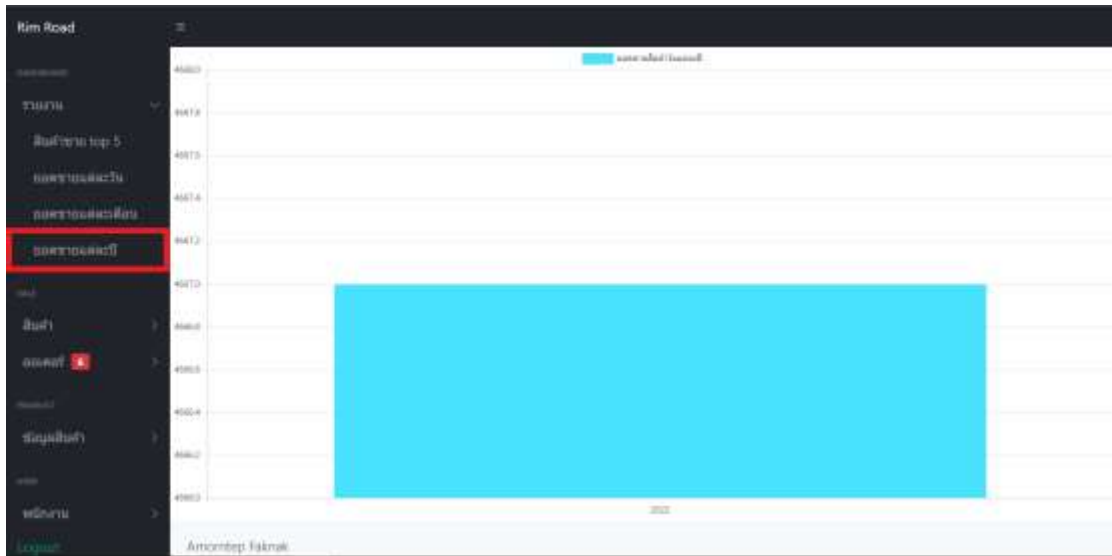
Rim Road

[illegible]

รายงาน

สินค้าขาย top 5

ยอดขายแต่ละวัน

ยอดขายแต่ละเดือน

ยอดขายแต่ละปี

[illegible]

สินค้า

ออเดอร์ 6

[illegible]

ข้อมูลสินค้า

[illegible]

พนักงาน

Logout

ยอดขายในปี (บาทบาท)

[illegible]

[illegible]

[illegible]

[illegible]

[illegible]

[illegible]

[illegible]

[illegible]

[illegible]

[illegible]

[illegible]

2022

Amorntep Faknak